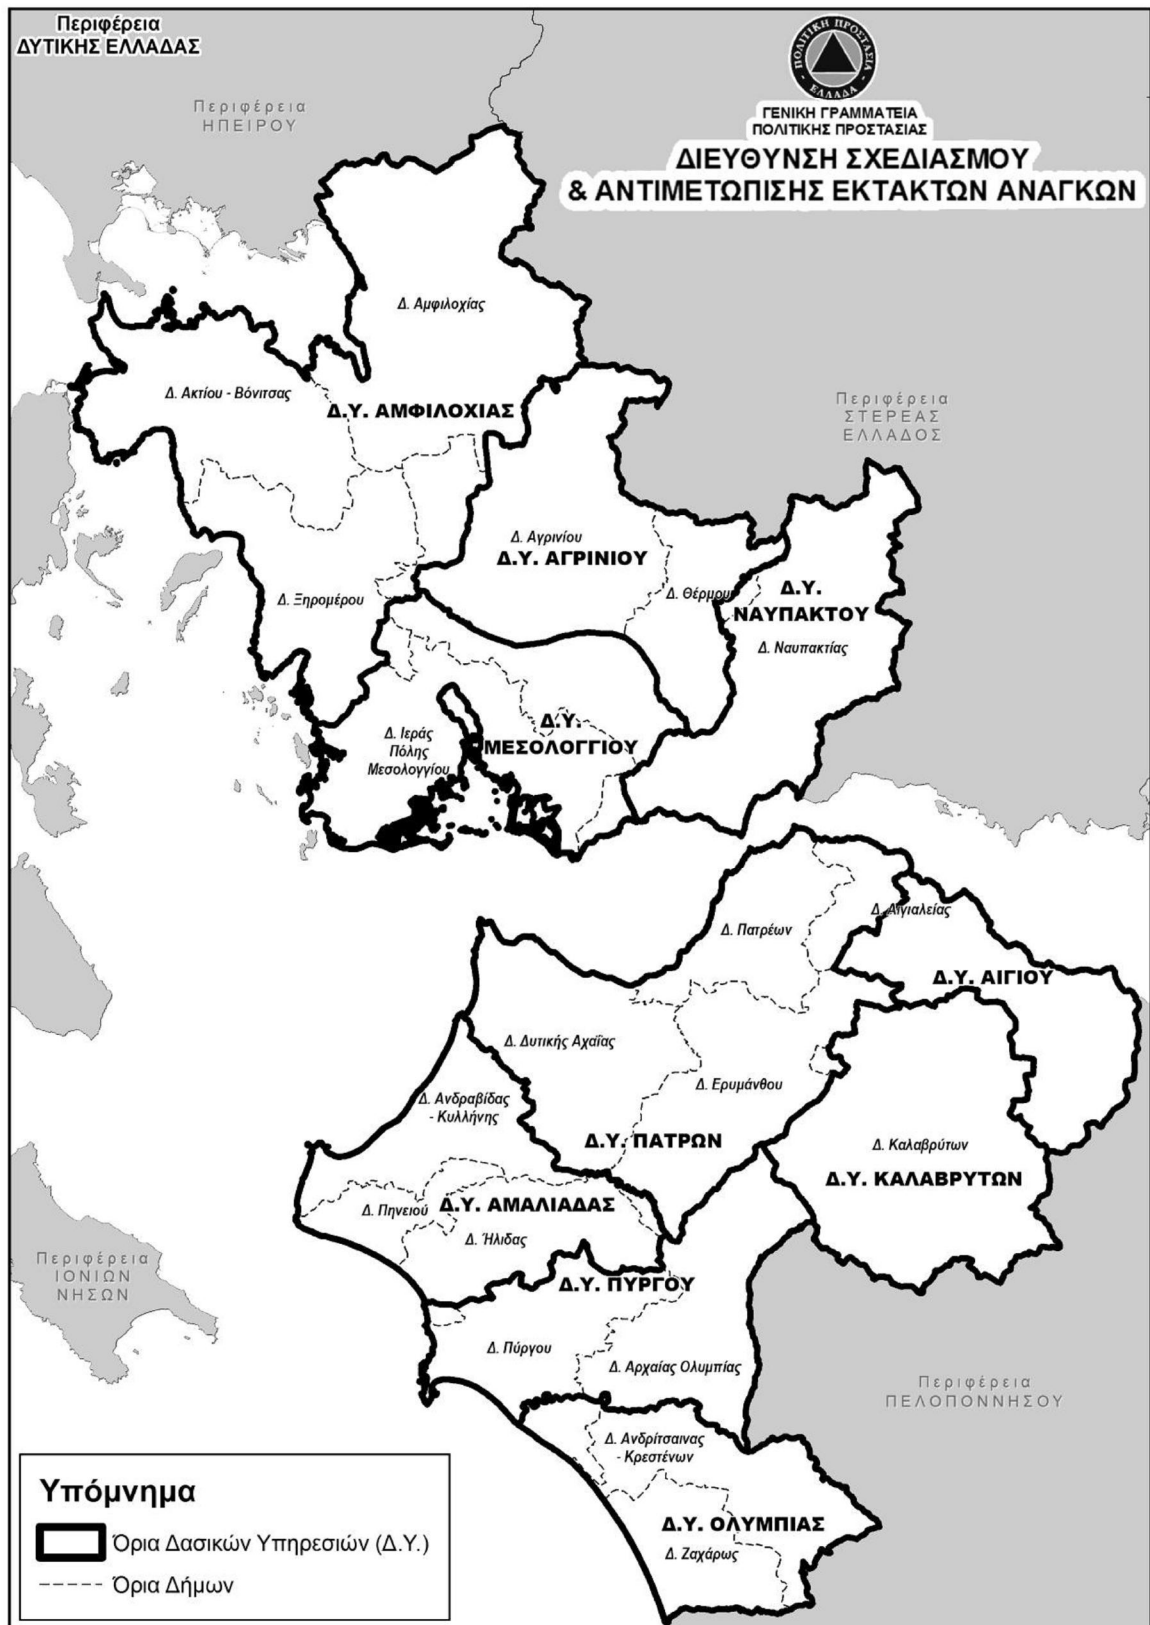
Περιφέρεια
ΔΥΤΙΚΗΣ ΕΛΛΑΔΑΣ

ΠΟΛΙΤΙΚΗ ΠΡΟΣΤΑΣΙΑ
ΕΛΛΑΔΑ

ΓΕΝΙΚΗ ΓΡΑΜΜΑΤΕΙΑ
ΠΟΛΙΤΙΚΗΣ ΠΡΟΣΤΑΣΙΑΣ

ΔΙΕΥΘΥΝΣΗ ΣΧΕΔΙΑΣΜΟΥ
& ΑΝΤΙΜΕΤΩΠΙΣΗΣ ΕΚΤΑΚΤΩΝ ΑΝΑΓΚΩΝ

Περιφέρεια
ΗΠΕΙΡΟΥ

Δ. Αμφιλοχίας

Δ. Ακτίου - Βόνιτσας

Δ.Υ. ΑΜΦΙΛΟΧΙΑΣ

Περιφέρεια
ΣΤΕΡΕΑΣ
ΕΛΛΑΔΟΣ

Δ. Αγρινίου
Δ.Υ. ΑΓΡΙΝΙΟΥ

Δ. Ξηρομέρου

Δ. Θέρμου

Δ.Υ.
ΝΑΥΠΑΚΤΟΥ
Δ. Ναυπακτίας

Δ. Ιεράς Πόλης Μεσολογγίου

Δ.Υ.
ΜΕΣΟΛΟΓΓΙΟΥ

Δ. Αιγιαλείας

Δ. Πατρέων

Δ.Υ. ΑΙΓΙΟΥ

Δ. Δυτικής Αχαΐας

Δ. Ερυμάνθου

Δ. Ανδραβίδας - Κυλλήνης

Δ.Υ. ΠΑΤΡΩΝ

Δ. Καλαβρύτων
Δ.Υ. ΚΑΛΑΒΡΥΤΩΝ

Δ. Πηνειού
Δ.Υ. ΑΜΑΛΙΑΔΑΣ
Δ. Ήλιδας

Περιφέρεια
ΙΟΝΙΩΝ
ΝΗΣΩΝ

Δ.Υ. ΠΥΡΓΟΥ

Δ. Πύργου

Δ. Αρχαίας Ολυμπίας

Περιφέρεια
ΠΕΛΟΠΟΝΝΗΣΟΥ

Δ. Ανδρίτσαινας - Κρεστένων

Δ.Υ. ΟΛΥΜΠΙΑΣ
Δ. Ζαχάρως

Υπόμνημα
Όρια Δασικών Υπηρεσιών (Δ.Υ.)
Όρια Δήμων